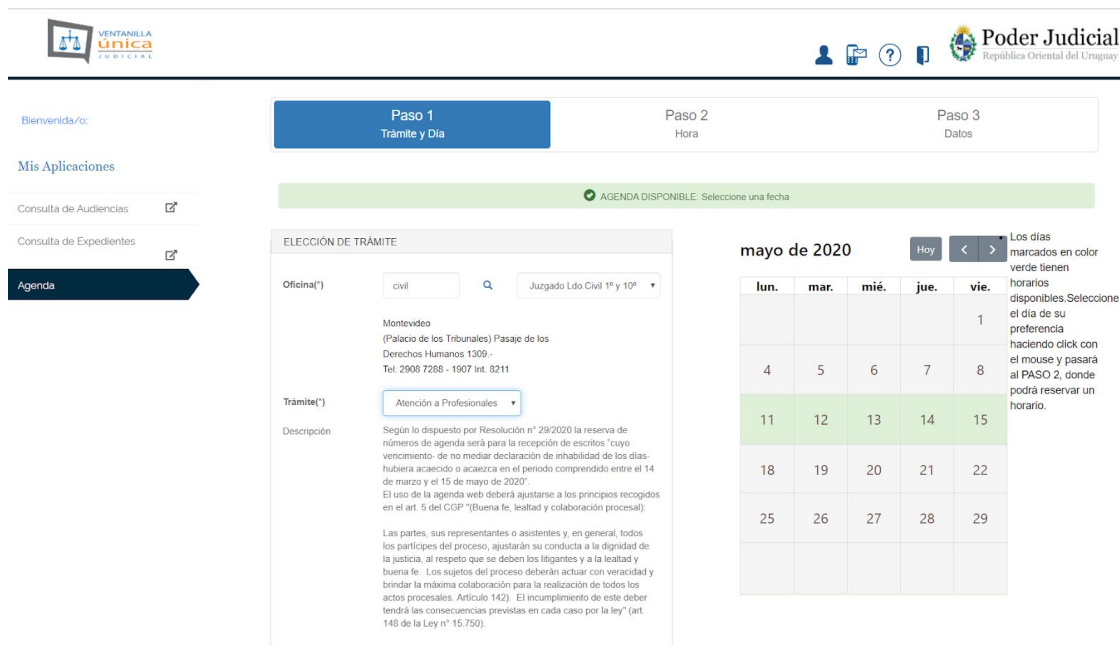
VENTANILLA
única
JUDICIAL

Poder Judicial
República Oriental del Uruguay

Bienvenida/o:

Mis Aplicaciones

Consulta de Audiencias

Consulta de Expedientes

Agenda

Paso 1
Trámite y Día

Paso 2
Hora

Paso 3
Datos

AGENDA DISPONIBLE: Seleccione una fecha

ELECCIÓN DE TRÁMITE

Oficina(*) civil Juzgado Ldo.Civil 1º y 10º

Montevideo
(Palacio de los Tribunales) Pasaje de los Derechos Humanos 1309.-
Tel: 2908 7288 - 1907 Int. 8211

Trámite(*) Atención a Profesionales

Descripción

Según lo dispuesto por Resolución nº 29/2020 la reserva de números de agenda será para la recepción de escritos "cuyo vencimiento- de no mediar declaración de inhabilidad de los días- hubiera acaecido o acaezca en el periodo comprendido entre el 14 de marzo y el 15 de mayo de 2020".
El uso de la agenda web deberá ajustarse a los principios recogidos en el art. 5 del CGP "(Buena fe, lealtad y colaboración procesal):

Las partes, sus representantes o asistentes y, en general, todos los partícipes del proceso, ajustarán su conducta a la dignidad de la justicia, al respeto que se deben los litigantes y a la lealtad y buena fe. Los sujetos del proceso deberán actuar con veracidad y brindar la máxima colaboración para la realización de todos los actos procesales. Artículo 142). El incumplimiento de este deber tendrá las consecuencias previstas en cada caso por la ley" (art. 148 de la Ley nº 15.750).

mayo de 2020 Hoy < >

| lun. | mar. | mié. | jue. | vie. |
|---|---|---|---|---|
| | | | | 1 |
| 4 | 5 | 6 | 7 | 8 |
| 11 | 12 | 13 | 14 | 15 |
| 18 | 19 | 20 | 21 | 22 |
| 25 | 26 | 27 | 28 | 29 |
| | | | | |

Los días marcados en color verde tienen horarios disponibles.Seleccione el día de su preferencia haciendo click con el mouse y pasará al PASO 2, donde podrá reservar un horario.